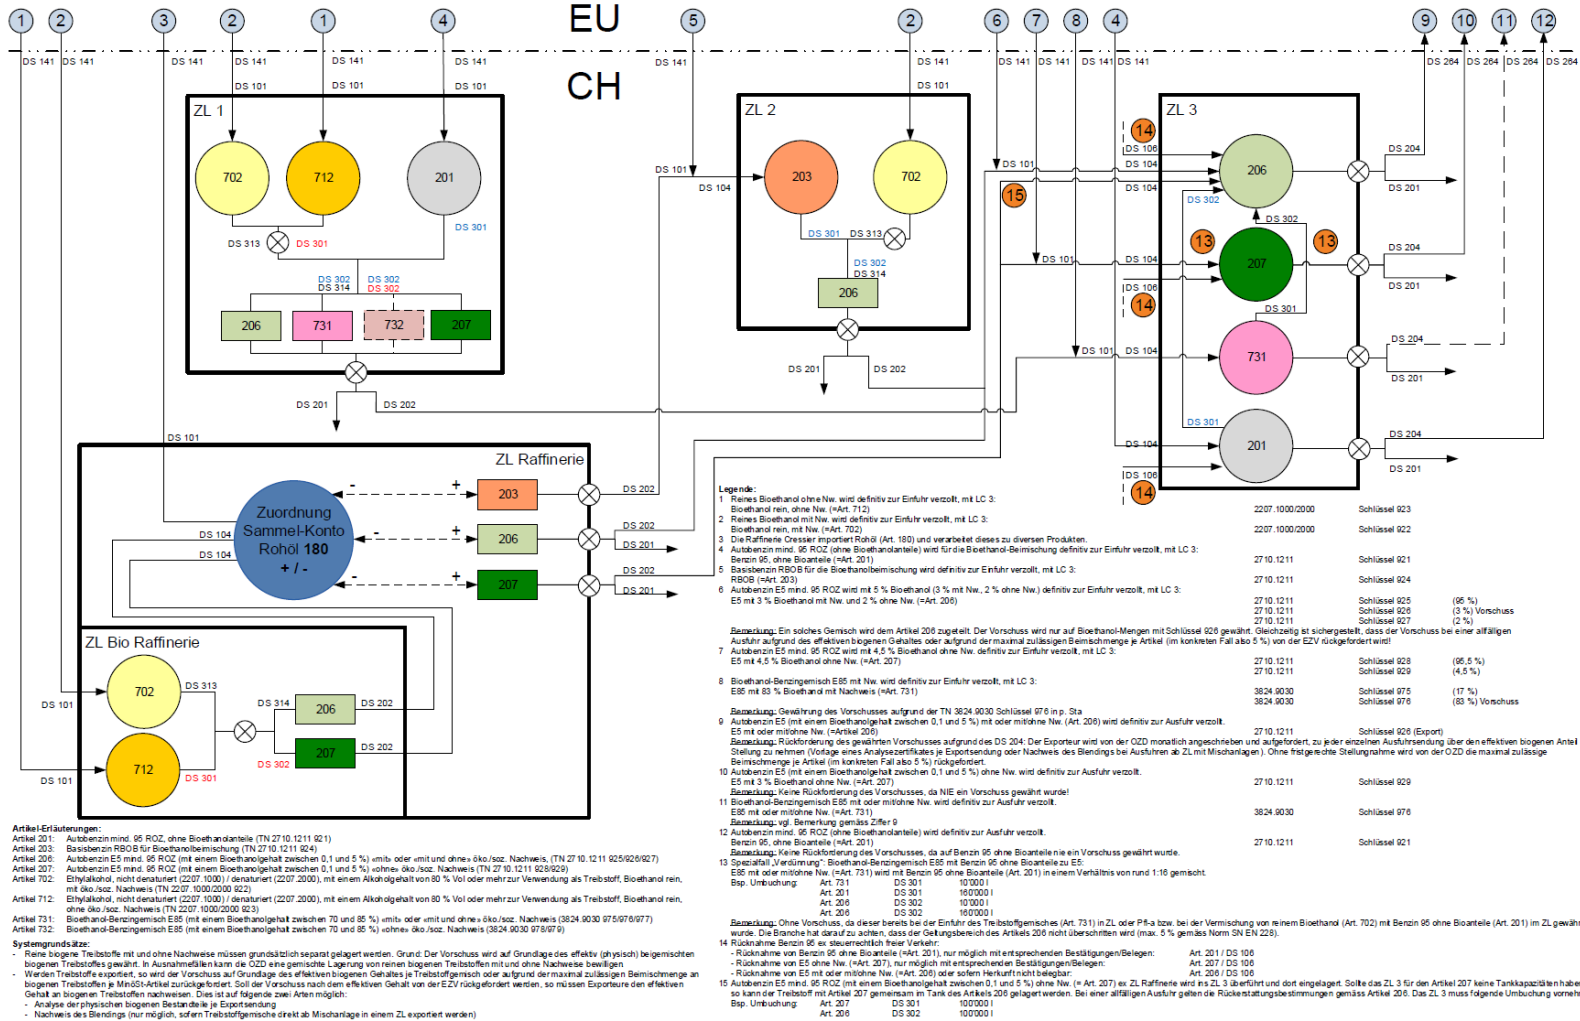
1 2 3 2 1 4 EU 5 2 6 7 8 4 9 10 11 12

CH

DS 141 DS 141 DS 141 DS 141 DS 141 DS 141 DS 141 DS 141 DS 141 DS 141 DS 141 DS 141 DS 264 DS 264 DS 264 DS 264

DS 101 DS 101 DS 101 DS 101

ZL 1

702 712 201

DS 313 DS 301 DS 301

DS 302 DS 314 DS 302 DS 302

206 731 732 207

DS 201 DS 202

DS 101

ZL 2

203 702

DS 101 DS 104

DS 301 DS 313

DS 302 DS 314

206

DS 201 DS 202

ZL 3

14 DS 106 DS 104 DS 104 DS 101 15 DS 302 206 DS 204 DS 201 DS 302 13 207 13 DS 104 DS 101 DS 106 14 DS 204 DS 201 DS 301 731 DS 101 DS 104 DS 204 DS 201 DS 301 201 DS 104 DS 106 14 DS 204 DS 201

ZL Raffinerie

Zuordnung Sammel-Konto Rohöl 180 + / -

DS 104 DS 104

- + 203 DS 202
- + 206 DS 202 DS 201
- + 207 DS 202 DS 201

ZL Bio Raffinerie

DS 101 702 DS 313 DS 314 206 DS 202
DS 101 712 DS 301 DS 302 207 DS 202

Legende:
1 Reines Bioethanol ohne Nw. wird definitiv zur Einfuhr verzollt, mit LC 3: Bioethanol rein, ohne Nw. (=Art. 712) 2207.1000/2000 Schlüssel 923
2 Reines Bioethanol mit Nw. wird definitiv zur Einfuhr verzollt, mit LC 3: Bioethanol rein, mit Nw. (=Art. 702) 2207.1000/2000 Schlüssel 922
3 Die Raffinerie Cressier importiert Rohöl (Art. 180) und verarbeitet dieses zu diversen Produkten.
4 Autobenzin mind. 95 ROZ (ohne Bioethanolanteile) wird für die Bioethanol-Beimischung definitiv zur Einfuhr verzollt, mit LC 3: Benzin 95, ohne Bioanteile (=Art. 201) 2710.1211 Schlüssel 921
5 Basisbenzin RBOB für die Bioethanolbeimischung wird definitiv zur Einfuhr verzollt, mit LC 3: RBOB (=Art. 203) 2710.1211 Schlüssel 924
6 Autobenzin E5 mind. 95 ROZ wird mit 5 % Bioethanol (3 % mit Nw., 2 % ohne Nw.) definitiv zur Einfuhr verzollt, mit LC 3: E5 mit 3 % Bioethanol mit Nw. und 2 % ohne Nw. (=Art. 206) 2710.1211 Schlüssel 925 (95 %) 2710.1211 Schlüssel 926 (3 %) Vorschuss 2710.1211 Schlüssel 927 (2 %)
Bemerkung: Ein solches Gemisch wird dem Artikel 206 zugeteilt. Der Vorschuss wird nur auf Bioethanol-Mengen mit Schlüssel 926 gewährt. Gleichzeitig ist sichergestellt, dass der Vorschuss bei einer allfälligen Ausfuhr aufgrund des effektiven biogenen Gehaltes (im konkreten Fall also 5 %) von der EZV rückgefordert wird!
7 Autobenzin E5 mind. 95 ROZ wird mit 4,5 % Bioethanol ohne Nw. definitiv zur Einfuhr verzollt, mit LC 3: E5 mit 4,5 % Bioethanol ohne Nw. (=Art. 207) 2710.1211 Schlüssel 928 (95,5 %) 2710.1211 Schlüssel 929 (4,5 %)
8 Bioethanol-Benzingemisch E85 mit Nw. wird definitiv zur Einfuhr verzollt, mit LC 3: E85 mit 83 % Bioethanol mit Nachweis (=Art. 731) 3824.9030 Schlüssel 975 (17 %) 3824.9030 Schlüssel 976 (83 %) Vorschuss
Bemerkung: Gewährung des Vorschusses aufgrund des TN 3824.9030 Schlüssel 976 in p. Sta
9 Autobenzin E5 (mit einem Bioethanolgehalt zwischen 0,1 und 5 %) mit oder mit/ohne Nw. (Art. 206) wird definitiv zur Ausfuhr verzollt. E5 mit oder mit/ohne Nw. (=Art. 206) 2710.1211 Schlüssel 926 (Export)
Bemerkung: Rückforderung des gewährten Vorschusses aufgrund des DS 204: Der Exporteur wird von der OZD monatlich angeschrieben und aufgefordert, zu jeder einzelnen Ausfuhrsendung über den effektiven biogenen Anteil Stellung zu nehmen (Vorlage eines Analysezertifikates je Exportsendung oder Nachweis des Blendings bei Ausfuhren ab ZL mit Mischanlagen). Wird keine fristgerechte Stellungnahme wird von der OZD die maximal zulässige Beimischmenge (im konkreten Fall also 5 %) rückgefordert.
10 Autobenzin E5 (mit einem Bioethanolgehalt zwischen 0,1 und 5 %) ohne Nw. wird definitiv zur Ausfuhr verzollt. E5 mit 3 % Bioethanol ohne Nw. (=Art. 207) 2710.1211 Schlüssel 929
Bemerkung: Keine Rückforderung des Vorschusses, da NIE ein Vorschuss gewährt wurde!
11 Bioethanol-Benzingemisch E85 mit oder mit/ohne Nw. wird definitiv zur Ausfuhr verzollt. E85 mit oder mit/ohne Nw. (=Art. 731) 3824.9030 Schlüssel 976
Bemerkung: vgl. Bemerkung gemäss Ziffer 9
12 Autobenzin mind. 95 ROZ (ohne Bioethanolanteile) wird definitiv zur Ausfuhr verzollt. Benzin 95, ohne Bioanteile (=Art. 201) 2710.1211 Schlüssel 921
Bemerkung: Keine Rückforderung des Vorschusses, da auf Benzin 95 ohne Bioanteile nie ein Vorschuss gewährt wurde.
13 Spezialfall „Verdünnung": Bioethanol-Benzingemisch E85 mit Benzin 95 ohne Bioanteile zu E5: E85 mit oder mit/ohne Nw. (=Art. 731) wird mit Benzin 95 ohne Bioanteile (Art. 201) in einem Verhältnis von rund 1:16 gemischt.
Bsp. Umbuchung: Art. 731 DS 301 10'000 l; Art. 201 DS 301 160'000 l; Art. 206 DS 302 10'000 l; Art. 206 DS 302 160'000 l
Bemerkung: Ohne Vorschuss, da dieser bereits bei der Einfuhr des Treibstoffgemisches (Art. 731) in ZL oder Pf-a bzw. bei der Vermischung von reinem Bioethanol (Art. 702) mit Benzin 95 ohne Bioanteile (Art. 201) in ZL gewähr wurde. Die Branche hat darauf zu achten, dass der Geltungsbereich des Artikels 206 nicht überschritten wird (max. 5 % gemäss Norm SN EN 228).
14 Rücknahme Benzin 95 ex steuerrechtlich freier Verkehr:
- Rücknahme von Benzin 95 ohne Bioanteile (=Art. 201), nur möglich mit entsprechenden Bestätigungen/Belegen: Art. 201 / DS 106
- Rücknahme von E5 ohne Nw. (=Art. 207), nur möglich mit entsprechenden Bestätigungen/Belegen: Art. 207 / DS 106
- Rücknahme von E5 mit oder mit/ohne Nw. (=Art. 206) oder sofern Herkunft nicht belegbar: Art. 206 / DS 106
15 Autobenzin E5 mind. 95 ROZ (mit einem Bioethanolgehalt zwischen 0,1 und 5 %) ohne Nw. (= Art. 207) ex ZL Raffinerie wird ins ZL 3 überführt und dort eingelagert. Sollte das ZL 3 für den Artikel 207 keine Tankkapazitäten habe so kann der Treibstoff mit Artikel 207 gemeinsam im Tank des Artikels 206 gelagert werden. Bei einer allfälligen Ausfuhr gelten die Rückerstattungsbestimmungen gemäss Artikel 206. Das ZL 3 muss folgende Umbuchung vornehm
Bsp. Umbuchung: Art. 207 DS 301 100'000 l; Art. 206 DS 302 100'000 l

Artikel-Erläuterungen:
Artikel 201: Autobenzin mind. 95 ROZ, ohne Bioethanolanteile (TN 2710.1211 921)
Artikel 203: Basisbenzin RBOB für Bioethanolbeimischung (TN 2710.1211 924)
Artikel 206: Autobenzin E5 mind. 95 ROZ (mit einem Bioethanolgehalt zwischen 0,1 und 5 %) «mit» oder «mit und ohne» öko./soz. Nachweis, (TN 2710.1211 925/926/927)
Artikel 207: Autobenzin E5 mind. 95 ROZ (mit einem Bioethanolgehalt zwischen 0,1 und 5 %) «ohne» öko./soz. Nachweis (TN 2710.1211 928/929)
Artikel 702: Ethylalkohol, nicht denaturiert (2207.1000) / denaturiert (2207.2000), mit einem Alkoholgehalt von 80 % Vol oder mehr zur Verwendung als Treibstoff, Bioethanol rein, mit öko./soz. Nachweis (TN 2207.1000/2000 922)
Artikel 712: Ethylalkohol, nicht denaturiert (2207.1000) / denaturiert (2207.2000), mit einem Alkoholgehalt von 80 % Vol oder mehr zur Verwendung als Treibstoff, Bioethanol rein, ohne öko./soz. Nachweis (TN 2207.1000/2000 923)
Artikel 731: Bioethanol-Benzingemisch E85 (mit einem Bioethanolgehalt zwischen 70 und 85 %) «mit» oder «mit und ohne» öko./soz. Nachweis (3824.9030 975/976/977)
Artikel 732: Bioethanol-Benzingemisch E85 (mit einem Bioethanolgehalt zwischen 70 und 85 %) «ohne» öko./soz. Nachweis (3824.9030 978/979)

Systemgrundsätze:
- Reine biogene Treibstoffe mit und ohne Nachweise müssen grundsätzlich separat gelagert werden. Grund: Der Vorschuss wird auf Grundlage des effektiv (physisch) beigemischten biogenen Treibstoffes gewährt. In Ausnahmefällen kann die OZD eine gemischte Lagerung von reinen biogenen Treibstoffen (im konkreten Fall also 5 %) bewilligen
- Werden Treibstoffe exportiert, so wird der Vorschuss auf Grundlage des effektiven biogenen Gehaltes je Treibstoffgemisch oder aufgrund der maximal zulässigen Beimischmenge an biogenen Treibstoffen je MinöSt-Artikel zurückgefordert. Soll der Vorschuss nach dem effektiven Gehalt von der EZV rückgefordert werden, so müssen Exporteure den effektiven Gehalt an biogenen Treibstoffen nachweisen. Dies ist auf folgende zwei Arten möglich:
- Analyse der physischen biogenen Bestandteile je Exportsendung
- Nachweis des Blendings (nur möglich, sofern Treibstoffgemische direkt ab Mischanlage in einem ZL exportiert werden)